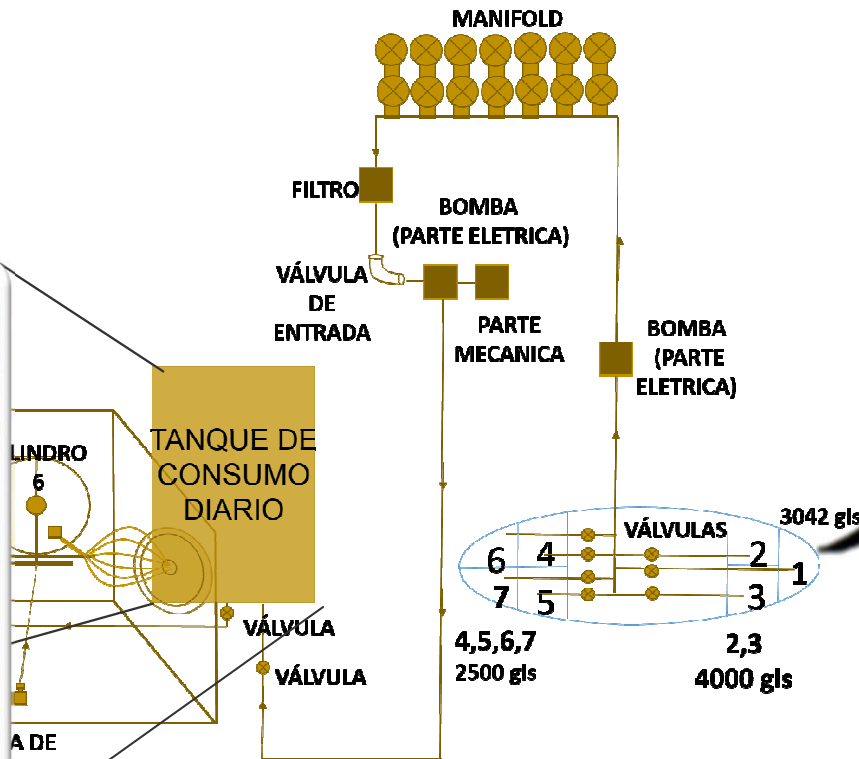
MANIFOLD

FILTRO

BOMBA (PARTE ELETRICA)

VÁLVULA DE ENTRADA

PARTE MECANICA

BOMBA (PARTE ELETRICA)

LINDRO 6

TANQUE DE CONSUMO DIARIO

VÁLVULAS

3042 gls

6 4 2 1
7 5 3

VÁLVULA

VÁLVULA

4,5,6,7
2500 gls

2,3
4000 gls

A DE